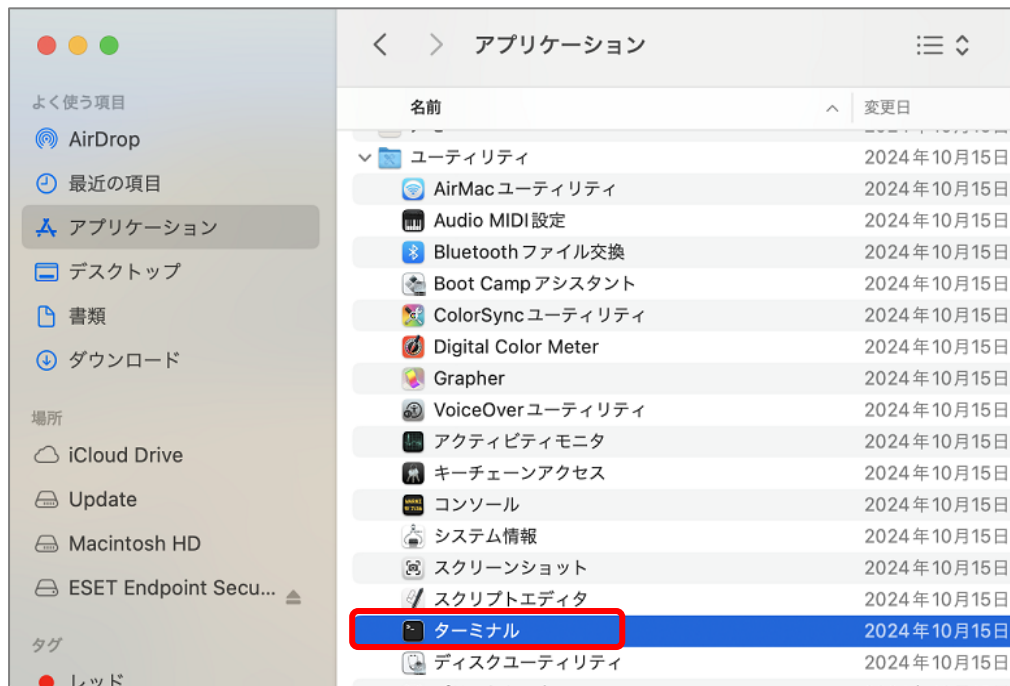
アプリケーション

よく使う項目
AirDrop
最近の項目
アプリケーション
デスクトップ
書類
ダウンロード

場所
iCloud Drive
Update
Macintosh HD
ESET Endpoint Secu...

タグ
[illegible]

| 名前 | 変更日 |
|---|---|
| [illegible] | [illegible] |
| ユーティリティ | 2024年10月15日 |
| AirMacユーティリティ | 2024年10月15日 |
| Audio MIDI設定 | 2024年10月15日 |
| Bluetoothファイル交換 | 2024年10月15日 |
| Boot Campアシスタント | 2024年10月15日 |
| ColorSyncユーティリティ | 2024年10月15日 |
| Digital Color Meter | 2024年10月15日 |
| Grapher | 2024年10月15日 |
| VoiceOverユーティリティ | 2024年10月15日 |
| アクティビティモニタ | 2024年10月15日 |
| キーチェーンアクセス | 2024年10月15日 |
| コンソール | 2024年10月15日 |
| システム情報 | 2024年10月15日 |
| スクリーンショット | 2024年10月15日 |
| スクリプトエディタ | 2024年10月15日 |
| ターミナル | 2024年10月15日 |
| ディスクユーティリティ | 2024年10月15日 |